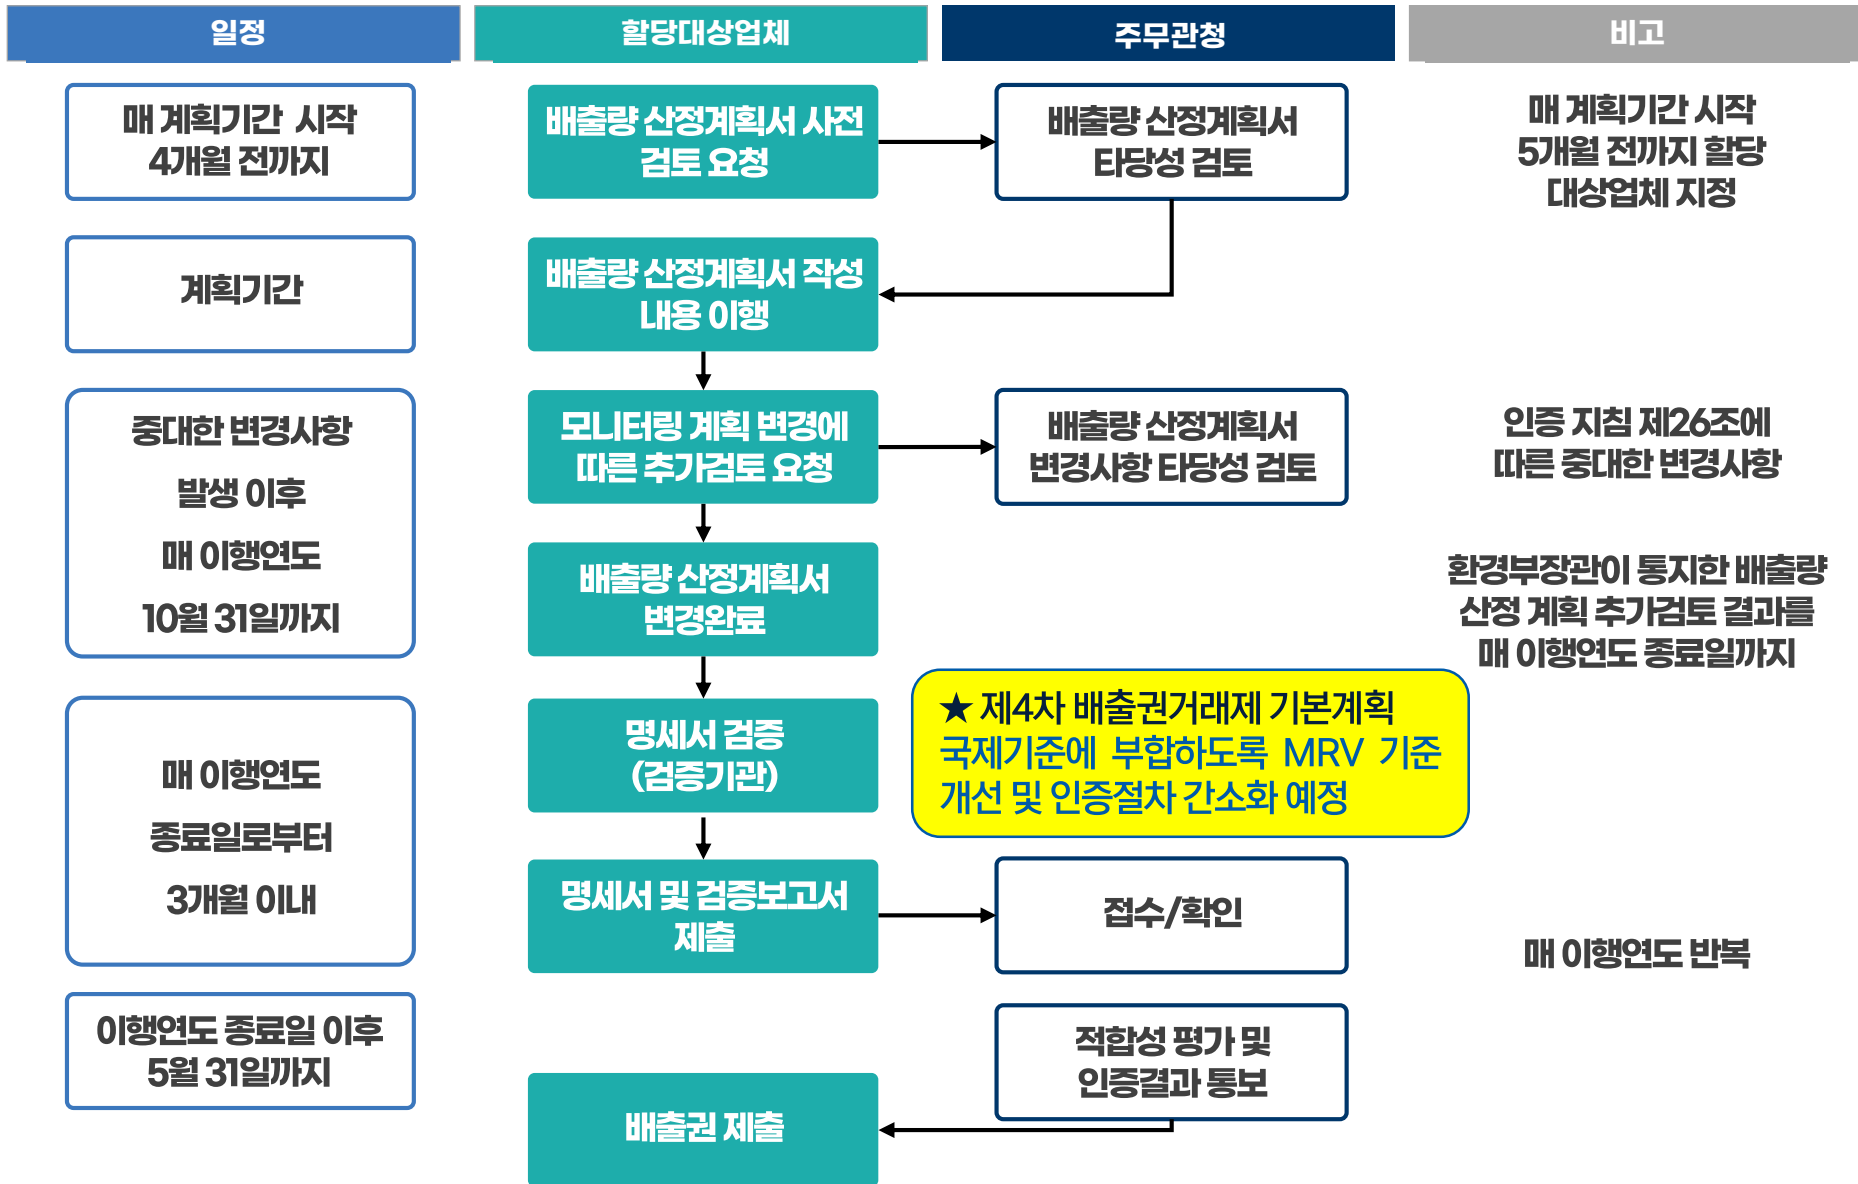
| 일정 | 할당대상업체 | 주무관청 | 비고 |
|---|---|---|---|

매 계획기간 시작 4개월 전까지

배출량 산정계획서 사전 검토 요청

배출량 산정계획서 타당성 검토

매 계획기간 시작 5개월 전까지 할당 대상업체 지정

계획기간

배출량 산정계획서 작성 내용 이행

중대한 변경사항 발생 이후 매 이행연도 10월 31일까지

모니터링 계획 변경에 따른 추가검토 요청

배출량 산정계획서 변경사항 타당성 검토

인증 지침 제26조에 따른 중대한 변경사항

배출량 산정계획서 변경완료

환경부장관이 통지한 배출량 산정 계획 추가검토 결과를 매 이행연도 종료일까지

★ 제4차 배출권거래제 기본계획 국제기준에 부합하도록 MRV 기준 개선 및 인증절차 간소화 예정

매 이행연도 종료일로부터 3개월 이내

명세서 검증 (검증기관)

명세서 및 검증보고서 제출

접수/확인

매 이행연도 반복

이행연도 종료일 이후 5월 31일까지

적합성 평가 및 인증결과 통보

배출권 제출